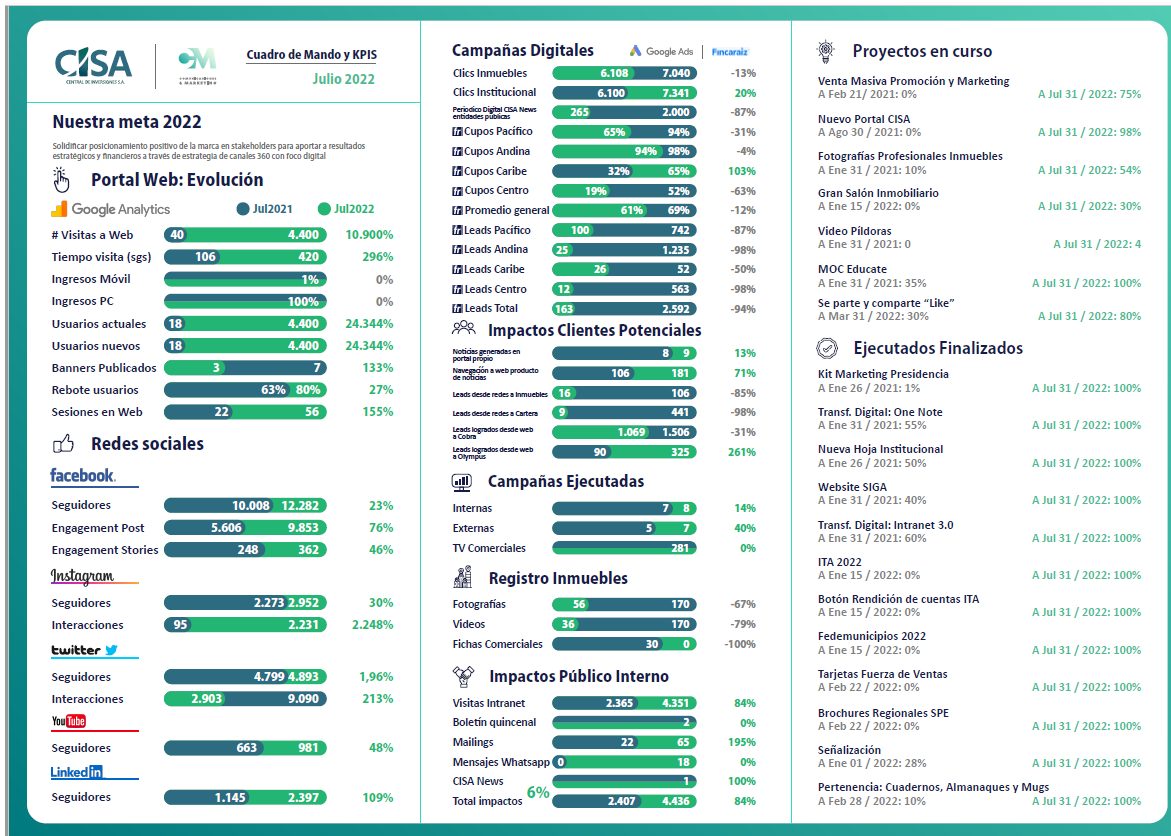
CISA
CENTRAL DE INVERSIONES S.A.

Cuadro de Mando y KPIS
Julio 2022

Nuestra meta 2022

Solidificar posicionamiento positivo de la marca en stakeholders para aportar a resultados estratégicos y financieros a través de estrategia de canales 360 con foco digital

Portal Web: Evolución

Google Analytics Jul2021 Jul2022

| | | | |
|---|---|---|---|
| # Visitas a Web | 40 | 4.400 | 10.900% |
| Tiempo visita (sgs) | 106 | 420 | 296% |
| Ingresos Móvil | | 1% | 0% |
| Ingresos PC | | 100% | 0% |
| Usuarios actuales | 18 | 4.400 | 24.344% |
| Usuarios nuevos | 18 | 4.400 | 24.344% |
| Banners Publicados | 3 | 7 | 133% |
| Rebote usuarios | 63% | 80% | 27% |
| Sesiones en Web | 22 | 56 | 155% |

Redes sociales

facebook.

| | | | |
|---|---|---|---|
| Seguidores | 10.008 | 12.282 | 23% |
| Engagement Post | 5.606 | 9.853 | 76% |
| Engagement Stories | 248 | 362 | 46% |

Instagram

| | | | |
|---|---|---|---|
| Seguidores | 2.273 | 2.952 | 30% |
| Interacciones | 95 | 2.231 | 2.248% |

twitter

| | | | |
|---|---|---|---|
| Seguidores | 4.799 | 4.893 | 1,96% |
| Interacciones | 2.903 | 9.090 | 213% |

YouTube

| | | | |
|---|---|---|---|
| Seguidores | 663 | 981 | 48% |

LinkedIn

| | | | |
|---|---|---|---|
| Seguidores | 1.145 | 2.397 | 109% |

Campañas Digitales
Google Ads | Fincaraiz

| | | | |
|---|---|---|---|
| Clics Inmuebles | 6.108 | 7.040 | -13% |
| Clics Institucional | 6.100 | 7.341 | 20% |
| Periódico Digital CISA News entidades públicas | 265 | 2.000 | -87% |
| Cupos Pacífico | 65% | 94% | -31% |
| Cupos Andina | 94% | 98% | -4% |
| Cupos Caribe | 32% | 65% | 103% |
| Cupos Centro | 19% | 52% | -63% |
| Promedio general | 61% | 69% | -12% |
| Leads Pacífico | 100 | 742 | -87% |
| Leads Andina | 25 | 1.235 | -98% |
| Leads Caribe | 26 | 52 | -50% |
| Leads Centro | 12 | 563 | -98% |
| Leads Total | 163 | 2.592 | -94% |

Impactos Clientes Potenciales

| | | | |
|---|---|---|---|
| Noticias generadas en portal propio | 8 | 9 | 13% |
| Navegación a web producto de noticias | 106 | 181 | 71% |
| Leads desde redes a Inmuebles | 16 | 106 | -85% |
| Leads desde redes a Cartera | 9 | 441 | -98% |
| Leads logrados desde web a Cobra | 1.069 | 1.506 | -31% |
| Leads logrados desde web a Olympus | 90 | 325 | 261% |

Campañas Ejecutadas

| | | | |
|---|---|---|---|
| Internas | 7 | 8 | 14% |
| Externas | 5 | 7 | 40% |
| TV Comerciales | | 281 | 0% |

Registro Inmuebles

| | | | |
|---|---|---|---|
| Fotografías | 56 | 170 | -67% |
| Videos | 36 | 170 | -79% |
| Fichas Comerciales | 30 | 0 | -100% |

Impactos Público Interno

| | | | |
|---|---|---|---|
| Visitas Intranet | 2.365 | 4.351 | 84% |
| Boletín quincenal | | 2 | 0% |
| Mailings | 22 | 65 | 195% |
| Mensajes Whatsapp | 0 | 18 | 0% |
| CISA News | | 1 | 100% |
| Total impactos 6% | 2.407 | 4.436 | 84% |

Proyectos en curso

Venta Masiva Promoción y Marketing
A Feb 21/ 2021: 0% A Jul 31 / 2022: 75%

Nuevo Portal CISA
A Ago 30 / 2021: 0% A Jul 31 / 2022: 98%

Fotografías Profesionales Inmuebles
A Ene 31 / 2021: 10% A Jul 31 / 2022: 54%

Gran Salón Inmobiliario
A Ene 15 / 2022: 0% A Jul 31 / 2022: 30%

Video Píldoras
A Ene 31 / 2021: 0 A Jul 31 / 2022: 4

MOC Educate
A Ene 31 / 2021: 35% A Jul 31 / 2022: 100%

Se parte y comparte "Like"
A Mar 31 / 2022: 30% A Jul 31 / 2022: 80%

Ejecutados Finalizados

Kit Marketing Presidencia
A Ene 26 / 2021: 1% A Jul 31 / 2022: 100%

Transf. Digital: One Note
A Ene 31 / 2021: 55% A Jul 31 / 2022: 100%

Nueva Hoja Institucional
A Ene 26 / 2021: 50% A Jul 31 / 2022: 100%

Website SIGA
A Ene 31 / 2021: 40% A Jul 31 / 2022: 100%

Transf. Digital: Intranet 3.0
A Ene 31 / 2021: 60% A Jul 31 / 2022: 100%

ITA 2022
A Ene 15 / 2022: 0% A Jul 31 / 2022: 100%

Botón Rendición de cuentas ITA
A Ene 15 / 2022: 0% A Jul 31 / 2022: 100%

Fedemunicipios 2022
A Ene 15 / 2022: 0% A Jul 31 / 2022: 100%

Tarjetas Fuerza de Ventas
A Feb 22 / 2022: 0% A Jul 31 / 2022: 100%

Brochures Regionales SPE
A Feb 22 / 2022: 0% A Jul 31 / 2022: 100%

Señalización
A Ene 01 / 2022: 28% A Jul 31 / 2022: 100%

Pertenencia: Cuadernos, Almanaques y Mugs
A Feb 28 / 2022: 10% A Jul 31 / 2022: 100%